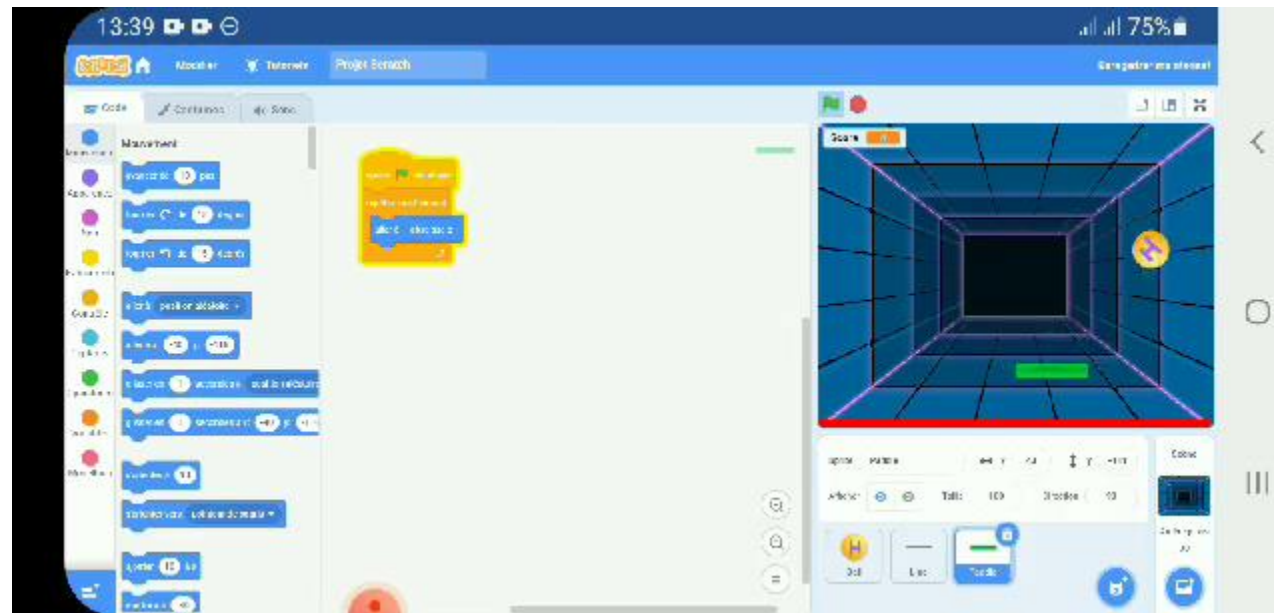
13:39

75%

Scratch

Modifier

Tutoriels

Projet Scratch

Enregistrer maintenant

Code

Costumes

Sons

Mouvement

avancer de 10 pas

tourner de 15 degrés

tourner de 15 degrés

aller à position aléatoire

aller à x: -18 y: -100

glisser en 1 secondes à position aléatoire

glisser en 1 secondes à x: -18 y: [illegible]

s'orienter à 90

s'orienter vers pointeur de souris

ajouter 10 à x

mettre x à -18

quand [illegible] est cliqué

répéter indéfiniment

aller à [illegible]

Score

Sprite Paddle

x -18

y -100

Afficher

Taille 100

Direction 90

Ball

Line

Paddle

Scène

Arrière-plans